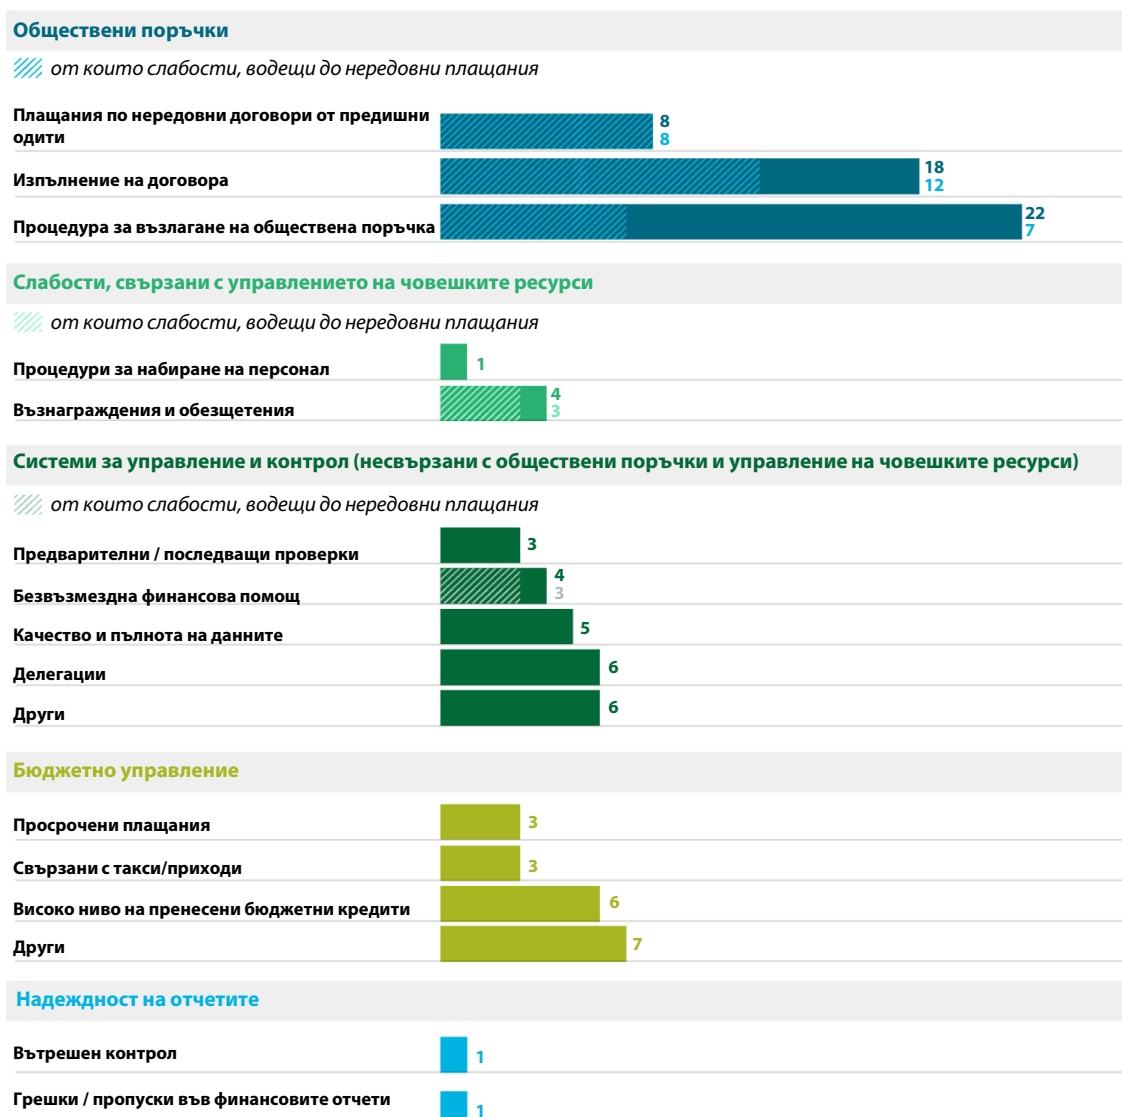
Обществени поръчки

от които слабости, водещи до нередовни плащания

Плащания по нередовни договори от предишни одити 8 8

Изпълнение на договора 18 12

Процедура за възлагане на обществена поръчка 22 7

Слабости, свързани с управлението на човешките ресурси

от които слабости, водещи до нередовни плащания

Процедури за набиране на персонал 1

Възнаграждения и обезщетения 4 3

Системи за управление и контрол (несвързани с обществени поръчки и управление на човешките ресурси)

от които слабости, водещи до нередовни плащания

Предварителни / последващи проверки 3

Безвъзмездна финансова помощ 4 3

Качество и пълнота на данните 5

Делегации 6

Други 6

Бюджетно управление

Просрочени плащания 3

Свързани с такси/приходи 3

Високо ниво на пренесени бюджетни кредити 6

Други 7

Надеждност на отчетите

Вътрешен контрол 1

Грешки / пропуски във финансовите отчети 1